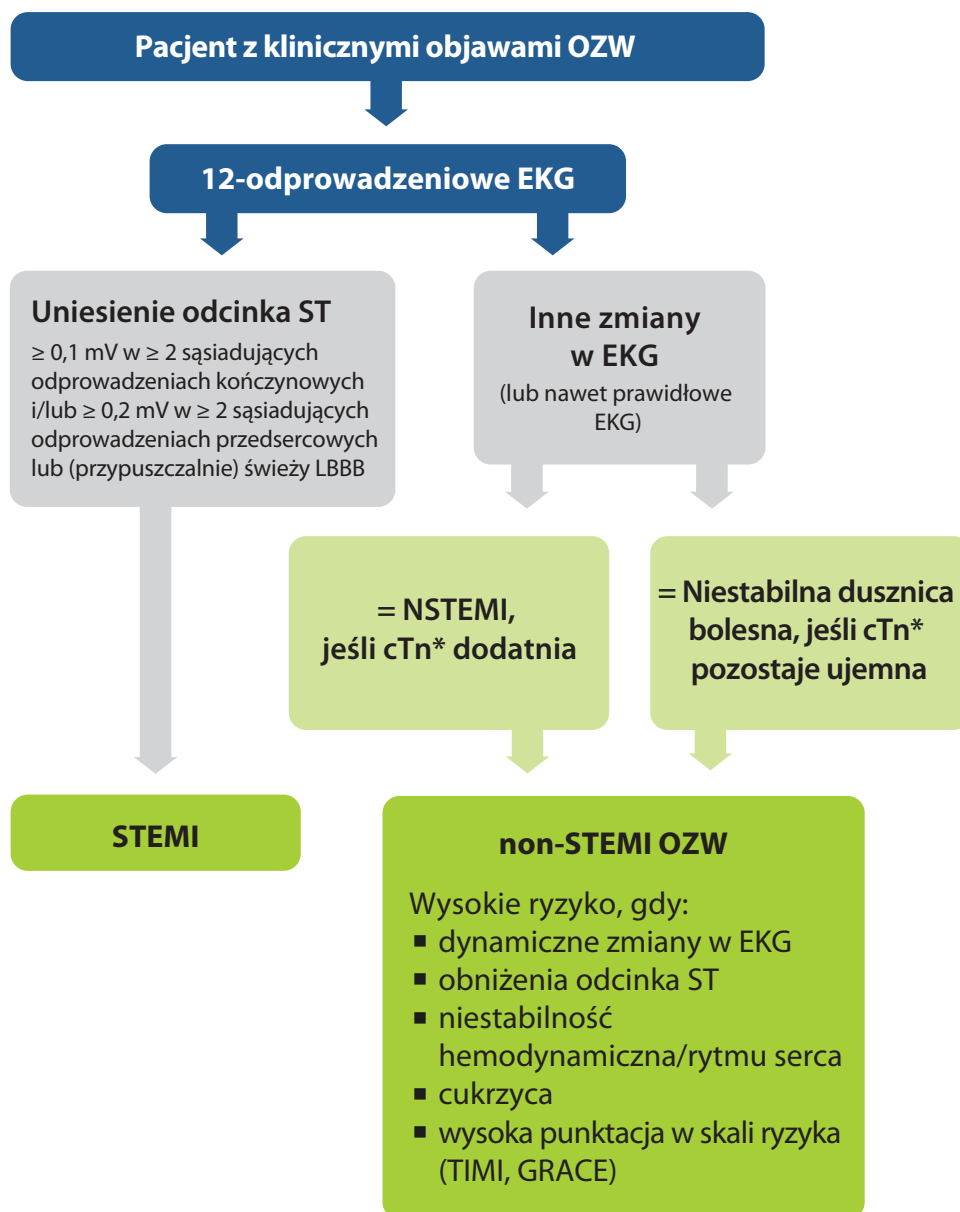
Pacjent z klinicznymi objawami OZW

12-odprowadzeniowe EKG

Uniesienie odcinka ST
≥ 0,1 mV w ≥ 2 sąsiadujących odprowadzeniach kończynowych i/lub ≥ 0,2 mV w ≥ 2 sąsiadujących odprowadzeniach przedsercowych lub (przypuszczalnie) świeży LBBB

Inne zmiany w EKG
(lub nawet prawidłowe EKG)

= NSTEMI, jeśli cTn* dodatnia

= Niestabilna dusznica bolesna, jeśli cTn* pozostaje ujemna

STEMI

non-STEMI OZW

Wysokie ryzyko, gdy:
- dynamiczne zmiany w EKG
- obniżenia odcinka ST
- niestabilność hemodynamiczna/rytmu serca
- cukrzyca
- wysoka punktacja w skali ryzyka (TIMI, GRACE)